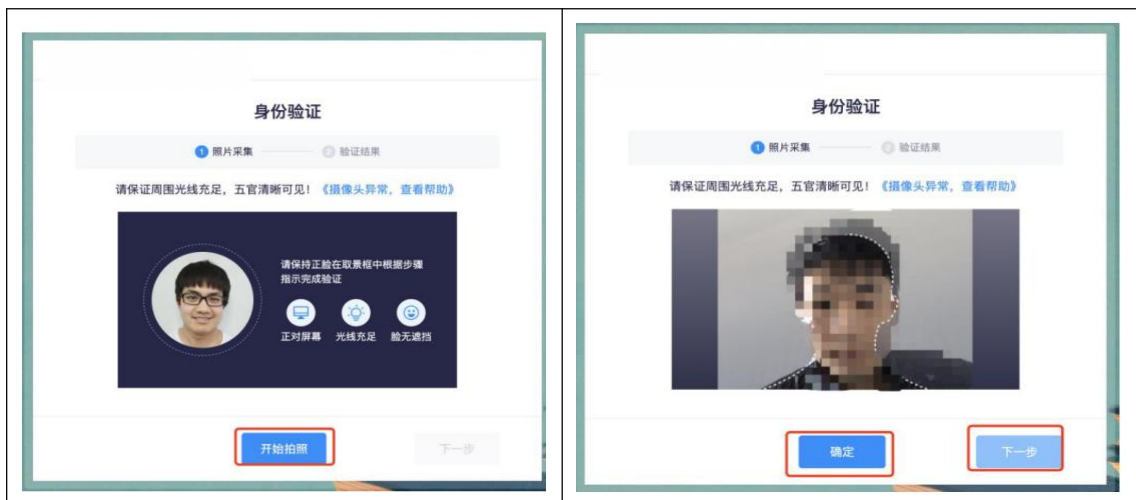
身份验证

1 照片采集 2 验证结果

请保证周围光线充足，五官清晰可见！《摄像头异常，查看帮助》

请保持正脸在取景框中根据步骤指示完成验证

正对屏幕 光线充足 脸无遮挡

开始拍照

下一步

身份验证

1 照片采集 2 验证结果

请保证周围光线充足，五官清晰可见！《摄像头异常，查看帮助》

确定

下一步